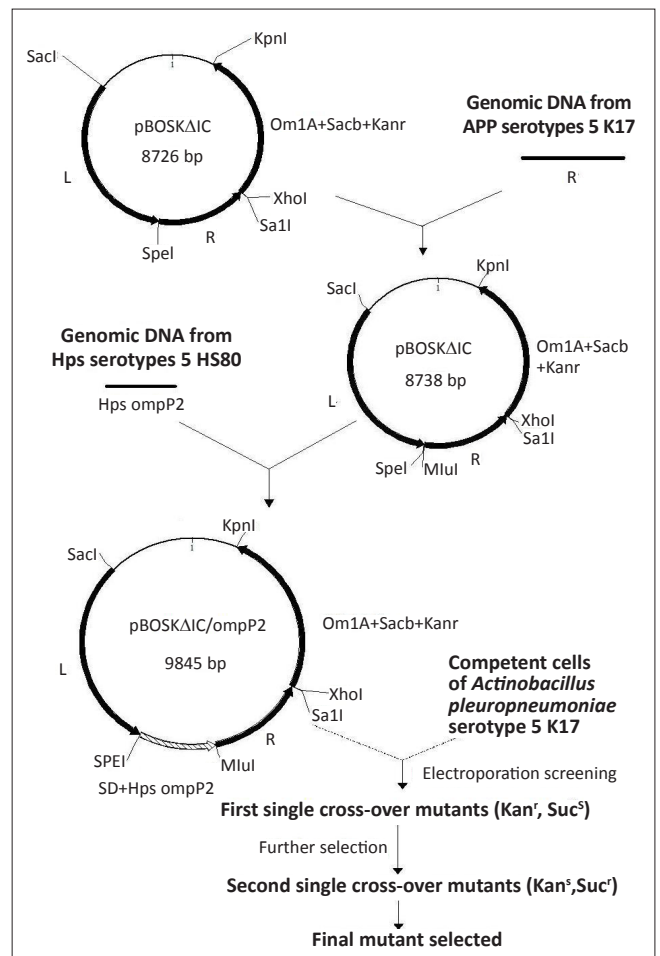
SacI
KpnI
1
pBOSKΔIC
8726 bp
Om1A+Sacb+Kanr
L
XhoI
Sa1I
SpeI
R

Genomic DNA from APP serotypes 5 K17
R

SacI
KpnI
1
pBOSKΔIC
8738 bp
Om1A+Sacb +Kanr
L
XhoI
Sa1I
SpeI
MluI
R

Genomic DNA from Hps serotypes 5 HS80
Hps ompP2

SacI
KpnI
1
pBOSKΔIC/ompP2
9845 bp
Om1A+Sacb+Kanr
L
XhoI
Sa1I
SPEI
MluI
R
SD+Hps ompP2

Competent cells of *Actinobacillus pleuropneumoniae* serotype 5 K17

Electroporation screening

First single cross-over mutants (Kan$^r$, Suc$^S$)

Further selection

Second single cross-over mutants (Kan$^s$,Suc$^r$)

Final mutant selected